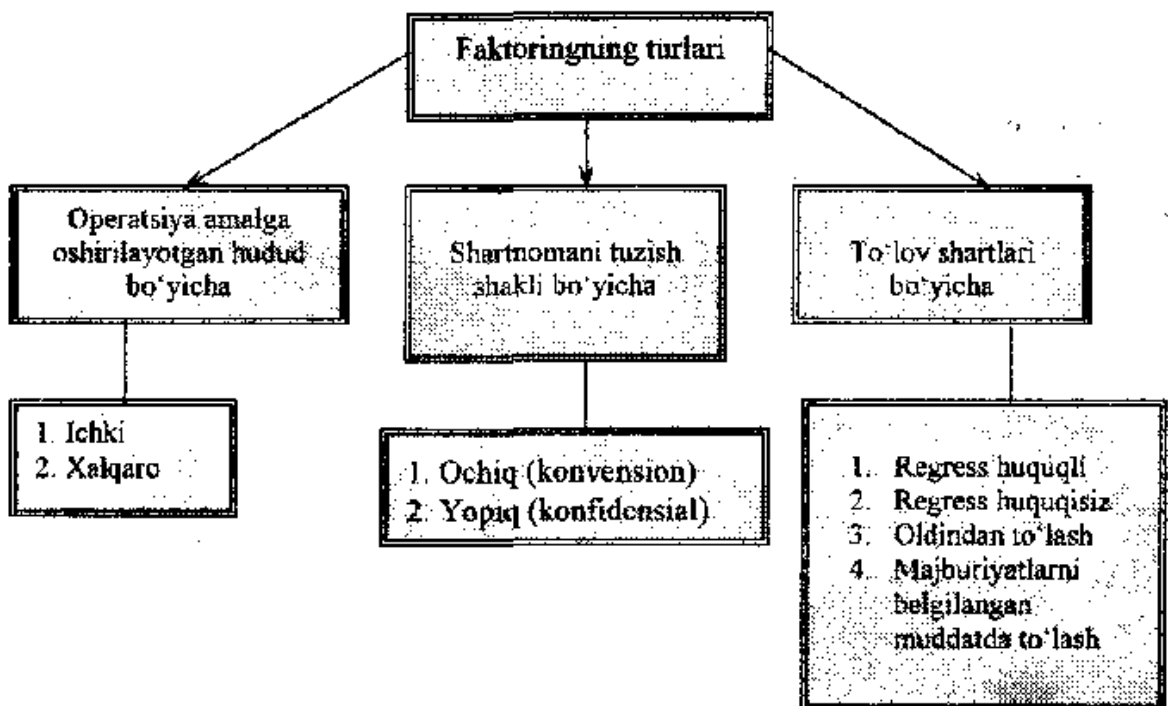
Faktoringning turlari

Operatsiya amalga oshirilayotgan hudud bo'yicha

1. Ichki
2. Xalqaro

Shartnomani tuzish shakli bo'yicha

1. Ochiq (konvension)
2. Yopiq (konfidensial)

To'lov shartlari bo'yicha

1. Regress huquqli
2. Regress huquqisiz
3. Oldindan to'lash
4. Majburiyatlarni belgilangan muddatda to'lash